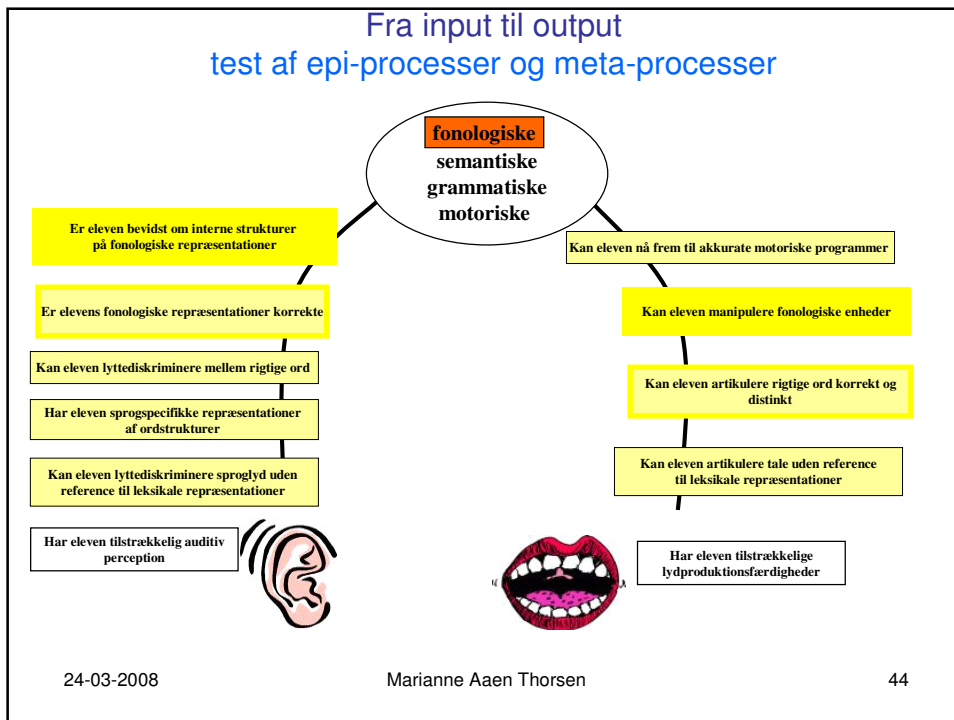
Fra input til output
test af epi-processer og meta-processer

fonologiske
semantiske
grammatiske
motoriske

Er eleven bevidst om interne strukturer på fonologiske repræsentationer

Er elevens fonologiske repræsentationer korrekte

Kan eleven lyttediskriminere mellem rigtige ord

Har eleven sprogspecifikke repræsentationer af ordstrukturer

Kan eleven lyttediskriminere sproglyd uden reference til leksikale repræsentationer

Har eleven tilstrækkelig auditiv perception

Kan eleven nå frem til akkurate motoriske programmer

Kan eleven manipulere fonologiske enheder

Kan eleven artikulere rigtige ord korrekt og distinkt

Kan eleven artikulere tale uden reference til leksikale repræsentationer

Har eleven tilstrækkelige lydproduktionsfærdigheder

24-03-2008
Marianne Aaen Thorsen
44